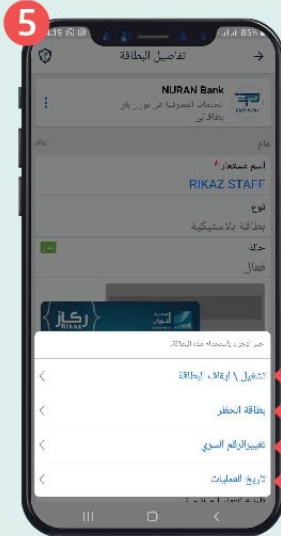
5

تفاصيل البطاقة

NURAN Bank

خدمات المصرفية عن نوران باي بطاقتي

عام

اسم مستعار *

RIKAZ STAFF

نوع

بطاقة بلاستيكية

حالة

فعال

ركاز Rikaz

ماذا تريد باستخدام هذه البطاقة

تشغيل \ ايقاف البطاقة

بطاقة الحظر

تغيير الرقم السري

تاريخ العمليات